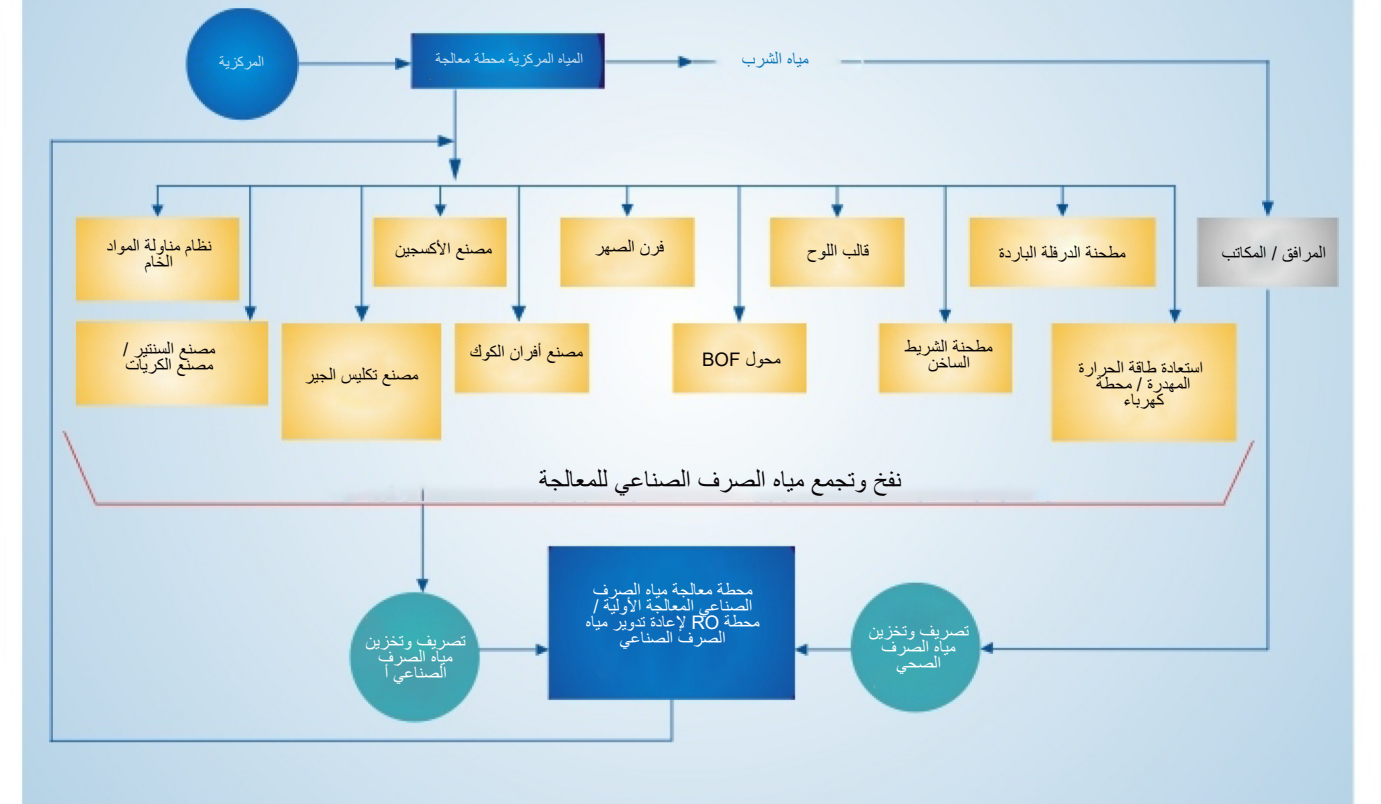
المركزية

المياه المركزية محطة معالجة

مياه الشرب

نظام مناولة المواد الخام

مصنع الأكسجين

فرن الصهر

قالب اللوح

مطحنة الدرفلة الباردة

المرافق / المكاتب

مصنع السنتير / مصنع الكريات

مصنع تكليس الجير

مصنع أفران الكوك

محول BOF

مطحنة الشريط الساخن

استعادة طاقة الحرارة المهدرة / محطة كهرباء

نفخ وتجمع مياه الصرف الصناعي للمعالجة

تصريف وتخزين مياه الصرف الصناعي أ

محطة معالجة مياه الصرف الصناعي المعالجة الأولية / محطة RO لإعادة تدوير مياه الصرف الصناعي

تصريف وتخزين مياه الصرف الصحي